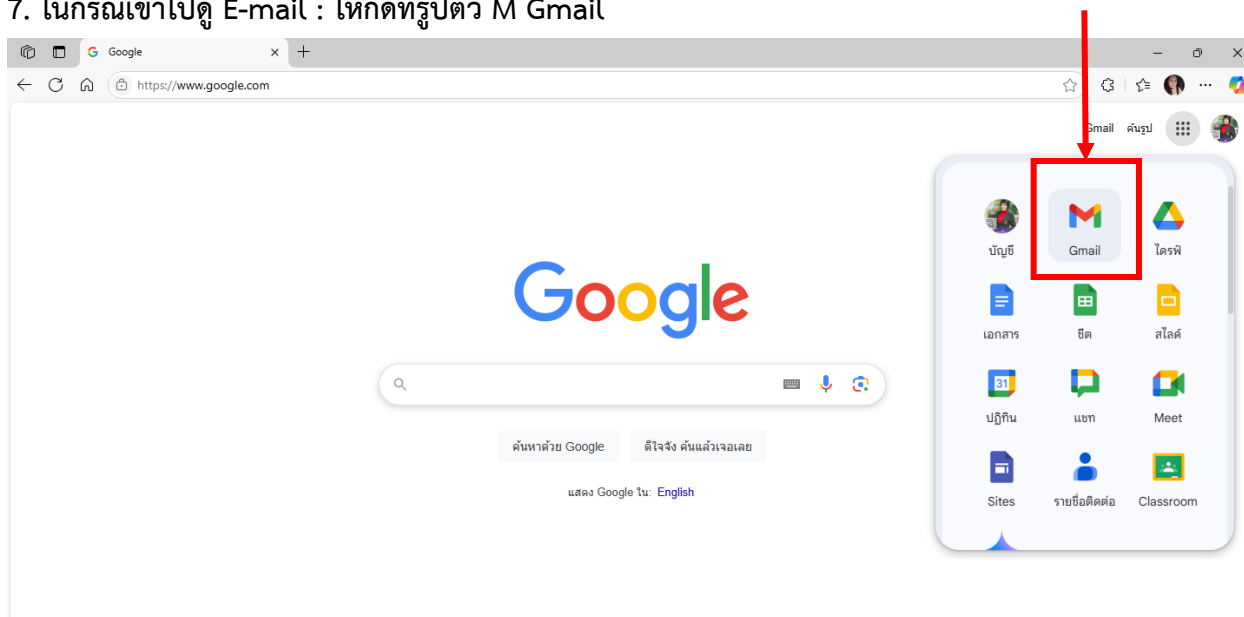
7. ในกรณีเข้าไปดู E-mail : ให้กดที่รูปตัว M Gmail

Google

https://www.google.com

Gmail ค้นรูป

Google

ค้นหาด้วย Google ดีใจจัง ค้นแล้วเจอเลย

แสดง Google ใน: English

บัญชี Gmail ไดรฟ์
เอกสาร ชีต สไลด์
ปฏิทิน แชท Meet
Sites รายชื่อติดต่อ Classroom